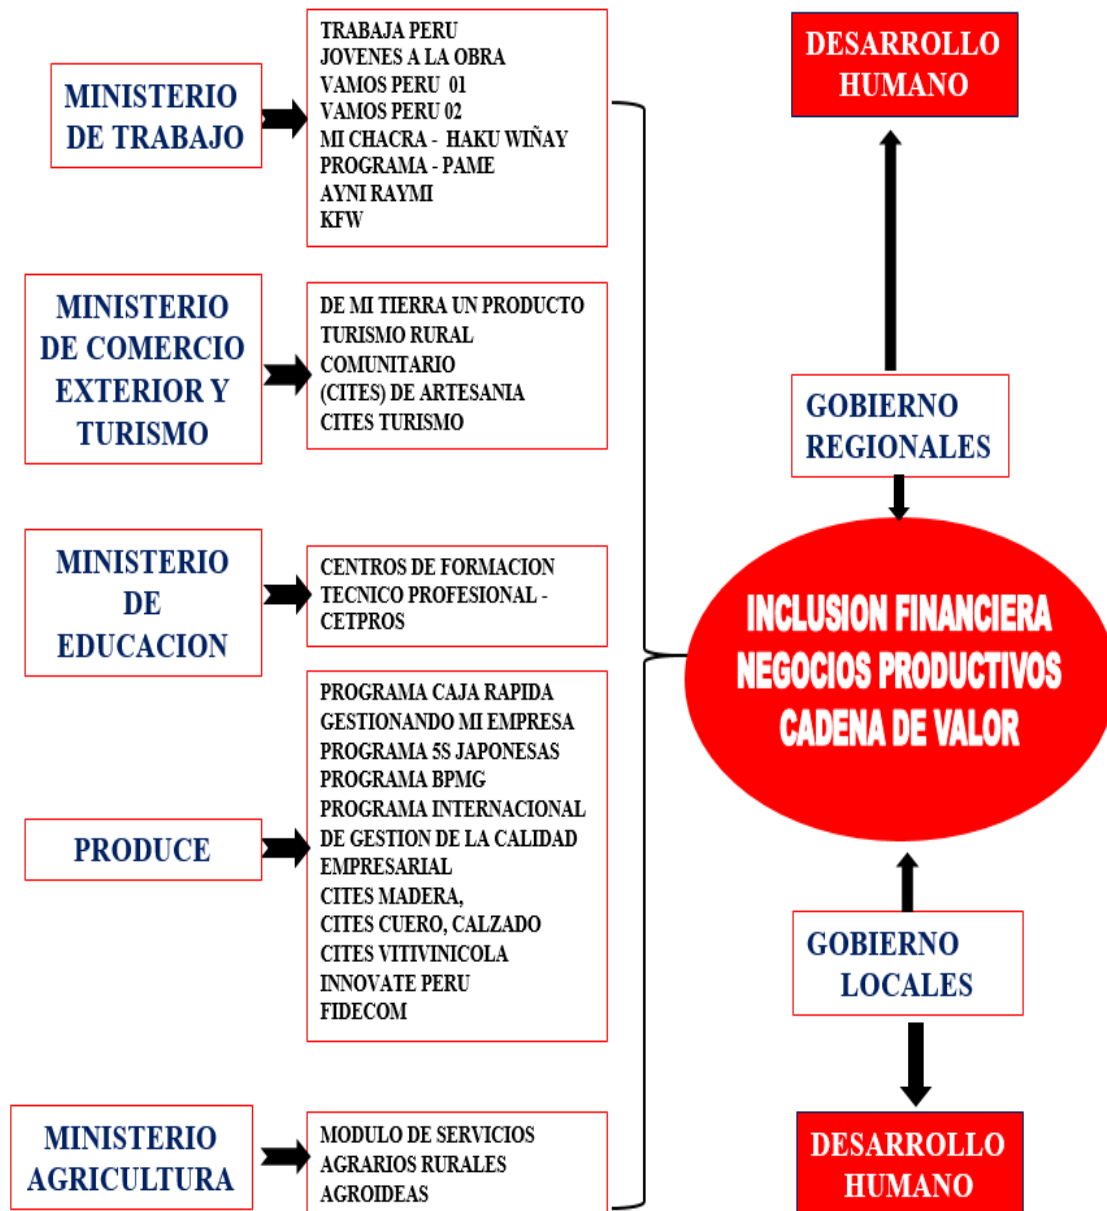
MINISTERIO DE TRABAJO

TRABAJA PERU
JOVENES A LA OBRA
VAMOS PERU 01
VAMOS PERU 02
MI CHACRA - HAKU WIÑAY
PROGRAMA - PAME
AYNI RAYMI
KFW

DESARROLLO HUMANO

MINISTERIO DE COMERCIO EXTERIOR Y TURISMO

DE MI TIERRA UN PRODUCTO
TURISMO RURAL COMUNITARIO
(CITES) DE ARTESANIA
CITES TURISMO

GOBIERNO REGIONALES

MINISTERIO DE EDUCACION

CENTROS DE FORMACION TECNICO PROFESIONAL - CETPROS

INCLUSION FINANCIERA
NEGOCIOS PRODUCTIVOS
CADENA DE VALOR

PRODUCE

PROGRAMA CAJA RAPIDA
GESTIONANDO MI EMPRESA
PROGRAMA 5S JAPONESAS
PROGRAMA BPMG
PROGRAMA INTERNACIONAL DE GESTION DE LA CALIDAD EMPRESARIAL
CITES MADERA,
CITES CUERO, CALZADO
CITES VITIVINICOLA
INNOVATE PERU
FIDECOM

GOBIERNO LOCALES

MINISTERIO AGRICULTURA

MODULO DE SERVICIOS AGRARIOS RURALES
AGROIDEAS

DESARROLLO HUMANO